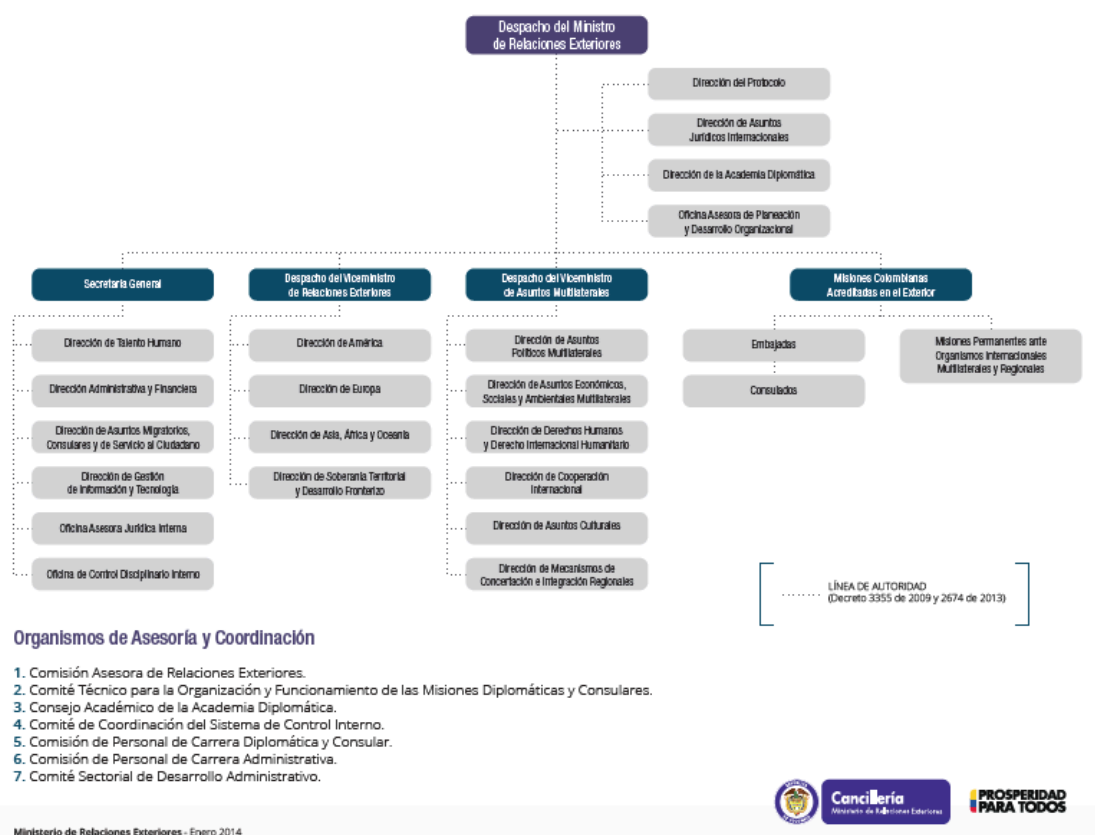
Despacho del Ministro de Relaciones Exteriores

Dirección del Protocolo

Dirección de Asuntos Jurídicos Internacionales

Dirección de la Academia Diplomática

Oficina Asesora de Planeación y Desarrollo Organizacional

Secretaría General

Despacho del Viceministro de Relaciones Exteriores

Despacho del Viceministro de Asuntos Multilaterales

Misiones Colombianas Acreditadas en el Exterior

Dirección de Talento Humano

Dirección Administrativa y Financiera

Dirección de Asuntos Migratorios, Consulares y de Servicio al Ciudadano

Dirección de Gestión de Información y Tecnología

Oficina Asesora Jurídica Interna

Oficina de Control Disciplinario Interno

Dirección de América

Dirección de Europa

Dirección de Asia, África y Oceanía

Dirección de Soberanía Territorial y Desarrollo Fronterizo

Dirección de Asuntos Políticos Multilaterales

Dirección de Asuntos Económicos, Sociales y Ambientales Multilaterales

Dirección de Derechos Humanos y Derecho Internacional Humanitario

Dirección de Cooperación Internacional

Dirección de Asuntos Culturales

Dirección de Mecanismos de Concertación e Integración Regionales

Embajadas

Consulados

Misiones Permanentes ante Organismos Internacionales Multilaterales y Regionales

LÍNEA DE AUTORIDAD (Decreto 3355 de 2009 y 2674 de 2013)

Organismos de Asesoría y Coordinación

1. Comisión Asesora de Relaciones Exteriores.
2. Comité Técnico para la Organización y Funcionamiento de las Misiones Diplomáticas y Consulares.
3. Consejo Académico de la Academia Diplomática.
4. Comité de Coordinación del Sistema de Control Interno.
5. Comisión de Personal de Carrera Diplomática y Consular.
6. Comisión de Personal de Carrera Administrativa.
7. Comité Sectorial de Desarrollo Administrativo.

Cancillería Ministerio de Relaciones Exteriores

PROSPERIDAD PARA TODOS

Ministerio de Relaciones Exteriores - Enero 2014